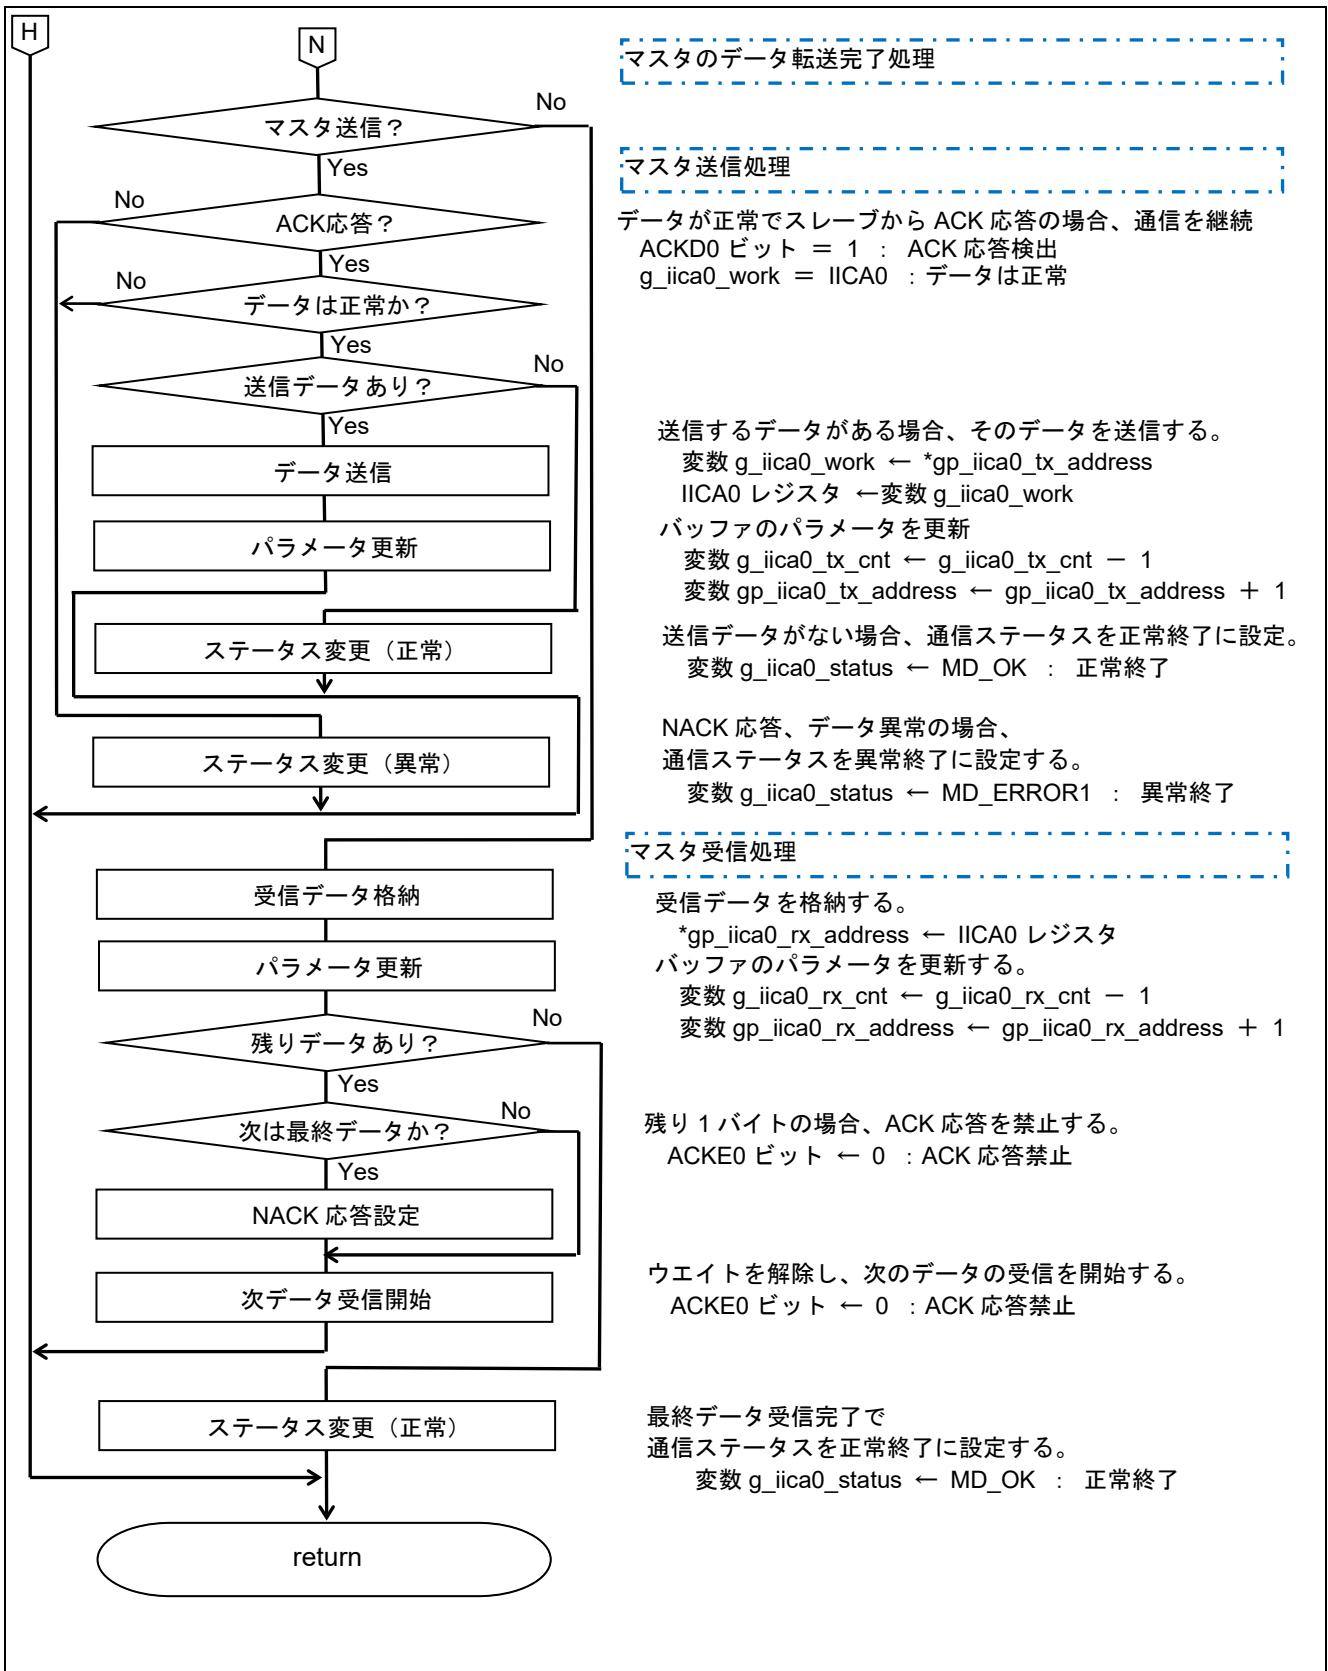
H

N

マスタのデータ転送完了処理

マスタ送信？

No

Yes

マスタ送信処理

No

ACK応答？

データが正常でスレーブから ACK 応答の場合、通信を継続
ACKD0 ビット ＝ 1 ： ACK 応答検出
g_iica0_work ＝ IICA0 ：データは正常

Yes

No

データは正常か？

Yes

No

送信データあり？

Yes

データ送信

パラメータ更新

ステータス変更（正常）

ステータス変更（異常）

送信するデータがある場合、そのデータを送信する。
変数 g_iica0_work ← *gp_iica0_tx_address
IICA0 レジスタ ←変数 g_iica0_work
バッファのパラメータを更新
変数 g_iica0_tx_cnt ← g_iica0_tx_cnt － 1
変数 gp_iica0_tx_address ← gp_iica0_tx_address ＋ 1

送信データがない場合、通信ステータスを正常終了に設定。
変数 g_iica0_status ← MD_OK ： 正常終了

NACK 応答、データ異常の場合、
通信ステータスを異常終了に設定する。
変数 g_iica0_status ← MD_ERROR1 ： 異常終了

マスタ受信処理

受信データ格納

パラメータ更新

受信データを格納する。
*gp_iica0_rx_address ← IICA0 レジスタ
バッファのパラメータを更新する。
変数 g_iica0_rx_cnt ← g_iica0_rx_cnt － 1
変数 gp_iica0_rx_address ← gp_iica0_rx_address ＋ 1

No

残りデータあり？

Yes

No

次は最終データか？

Yes

NACK 応答設定

残り 1 バイトの場合、ACK 応答を禁止する。
ACKE0 ビット ← 0 ：ACK 応答禁止

次データ受信開始

ウエイトを解除し、次のデータの受信を開始する。
ACKE0 ビット ← 0 ：ACK 応答禁止

ステータス変更（正常）

最終データ受信完了で
通信ステータスを正常終了に設定する。
変数 g_iica0_status ← MD_OK ： 正常終了

return